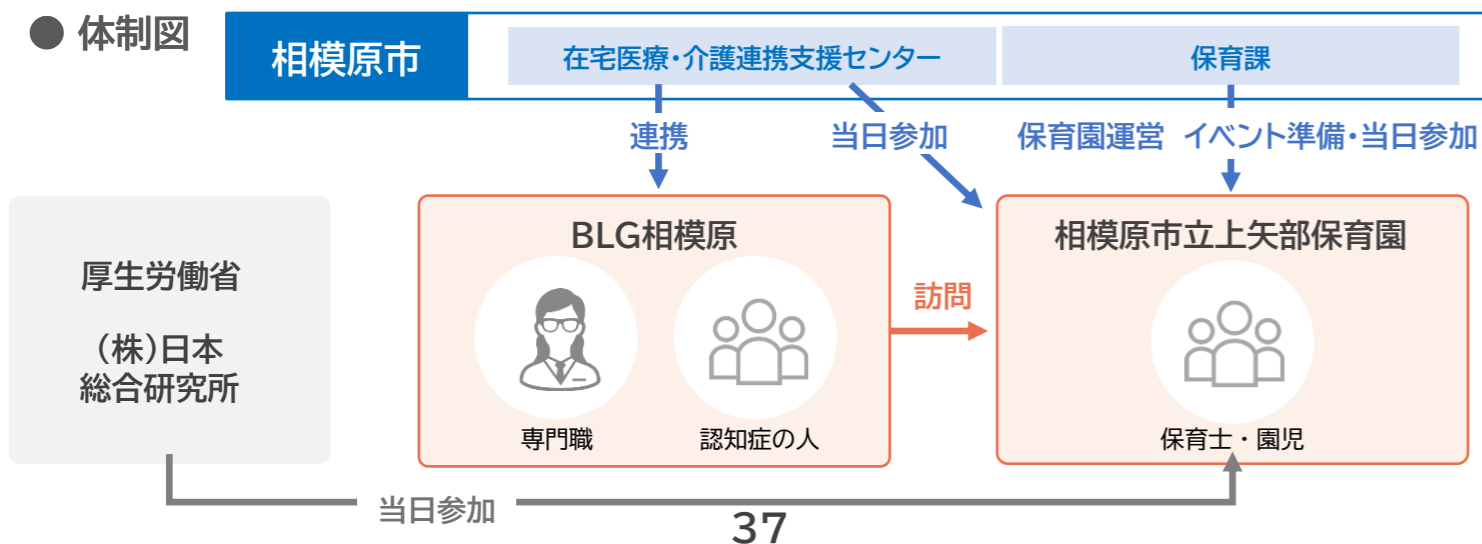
● 体制図

相模原市

在宅医療・介護連携支援センター

保育課

連携

当日参加

保育園運営

イベント準備・当日参加

厚生労働省

（株）日本総合研究所

BLG相模原

専門職

認知症の人

訪問

相模原市立上矢部保育園

保育士・園児

当日参加

37